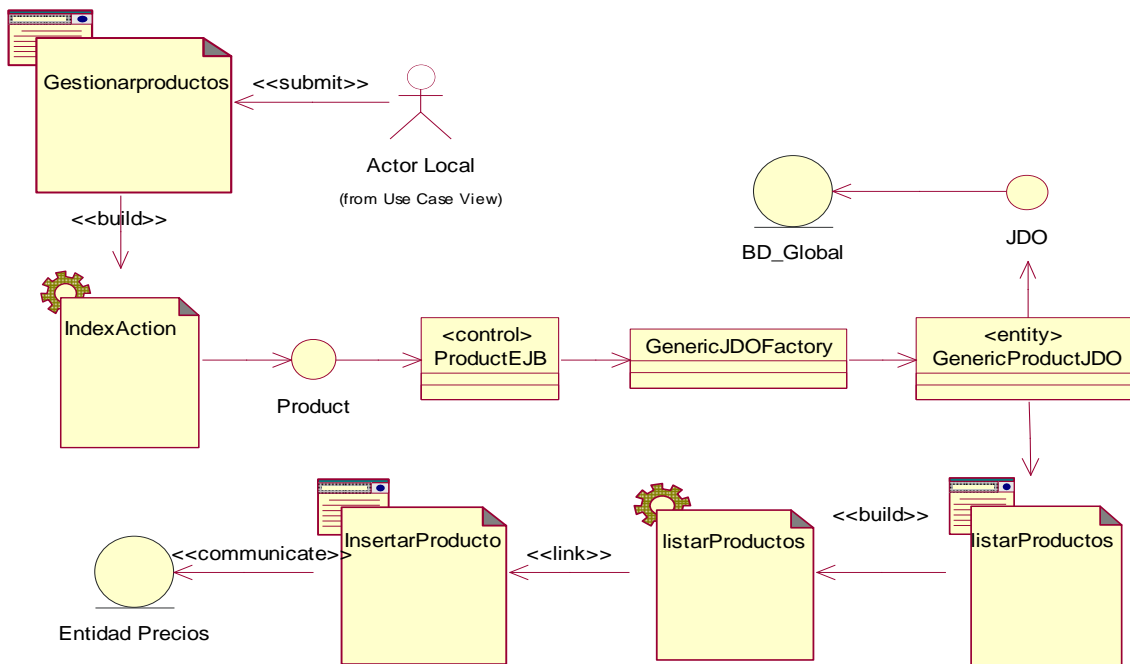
Gestionarproductos

<<submit>>

Actor Local

(from Use Case View)

<<build>>

BD_Global

JDO

IndexAction

Product

<control>
ProductEJB

GenericJDOFactory

<entity>
GenericProductJDO

<<build>>

Entidad Precios

<<communicate>>

InsertarProducto

<<link>>

listarProductos

listarProductos